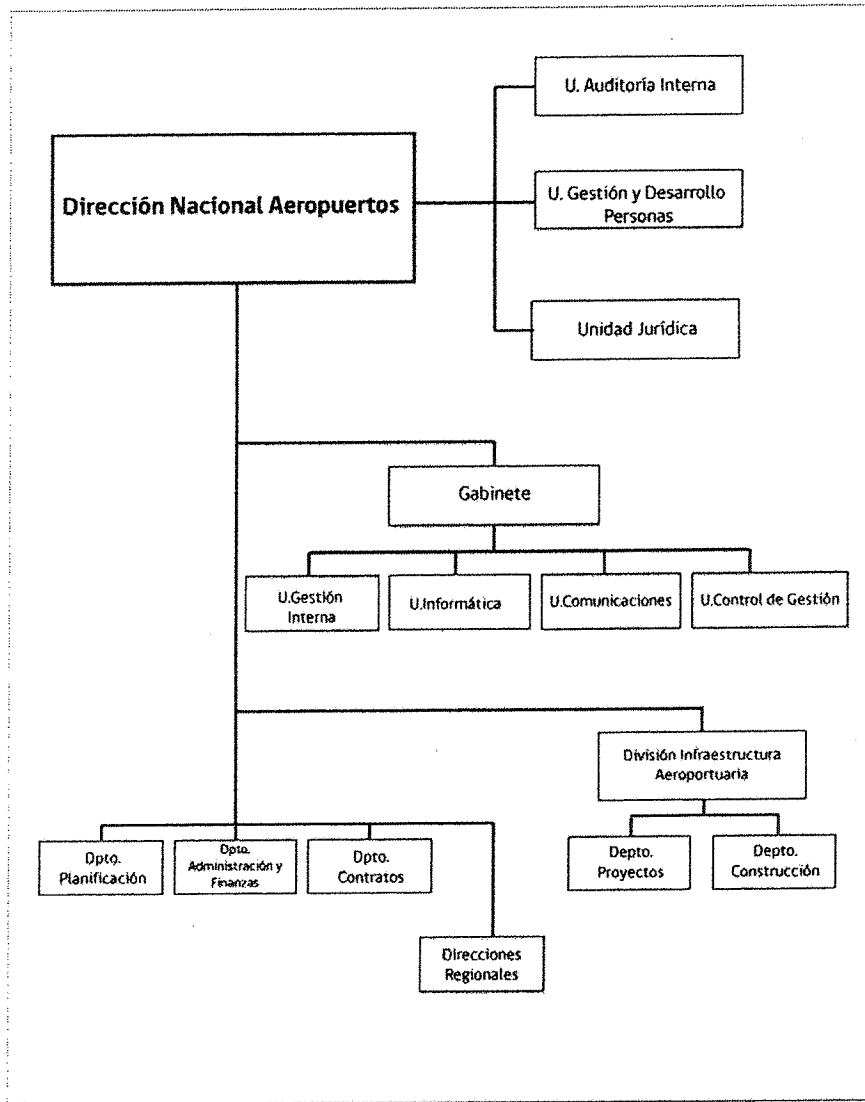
Dirección Nacional Aeropuertos

U. Auditoría Interna

U. Gestión y Desarrollo Personas

Unidad Jurídica

Gabinete

U.Gestión Interna

U.Informática

U.Comunicaciones

U.Control de Gestión

División Infraestructura Aeroportuaria

Depto. Proyectos

Depto. Construcción

Dpto. Planificación

Dpto. Administración y Finanzas

Dpto. Contratos

Direcciones Regionales